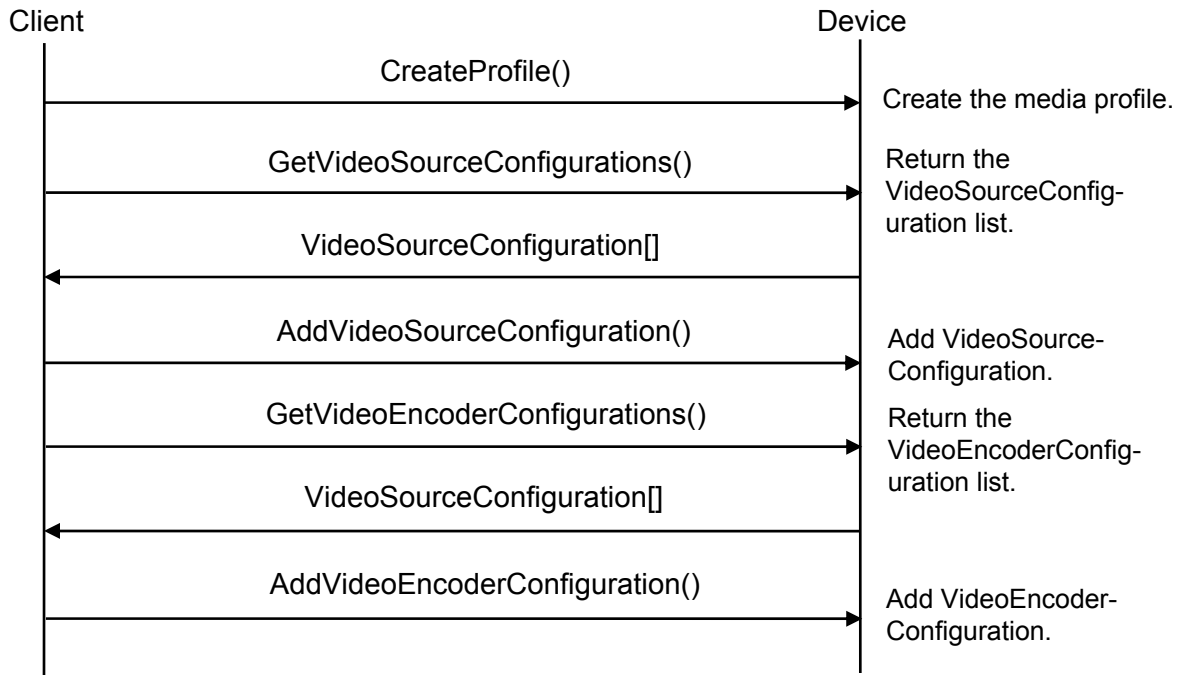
Client

Device

CreateProfile()

Create the media profile.

GetVideoSourceConfigurations()

Return the VideoSourceConfiguration list.

VideoSourceConfiguration[]

AddVideoSourceConfiguration()

Add VideoSource-Configuration.

GetVideoEncoderConfigurations()

Return the VideoEncoderConfiguration list.

VideoSourceConfiguration[]

AddVideoEncoderConfiguration()

Add VideoEncoder-Configuration.